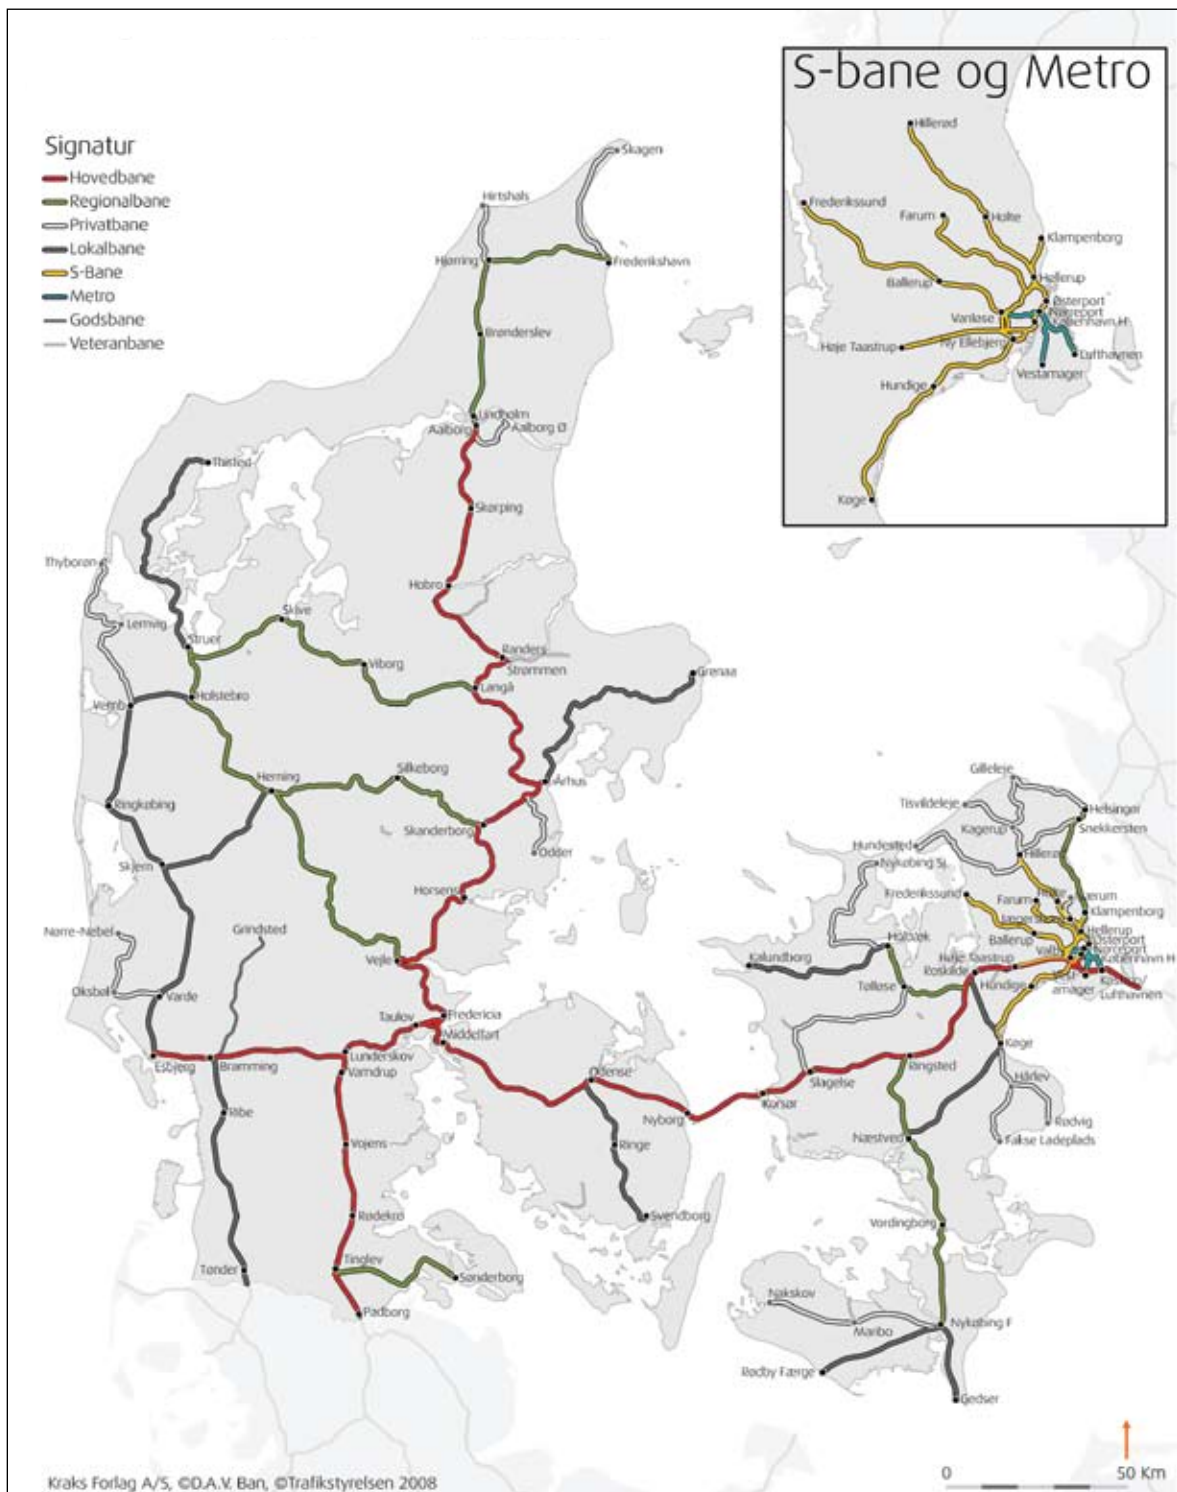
S-bane og Metro

Hillerød
Frederikssund
Farum
Holte
Klampenborg
Hellerup
Ballerup
Østerport
Nørreport
Vanløse
København H
Høje Taastrup
Ny Ellebjerg
Lufthavnen
Vestamager
Hundige
Køge

Signatur
Hovedbane
Regionalbane
Privatbane
Lokalbane
S-Bane
Metro
Godsbane
Veteranbane

Skagen
Hirtshals
Hjørring
Frederikshavn
Brønderslev
Lindholm
Aalborg
Aalborg Ø
Thisted
Skørping
Thyborøn
Hobro
Lemvig
Skive
Struer
Viborg
Randers
Strømmen
Langå
Grenaa
Holstebro
Vemb
Herning
Silkeborg
Århus
Ringkøbing
Skanderborg
Odder
Skjern
Horsens
Grindsted
Nørre-Nebel
Vejle
Oksbøl
Varde
Taulov
Fredericia
Middelfart
Esbjerg
Bramming
Lunderskov
Vamdrup
Ribe
Vojens
Rødekro
Tinglev
Sønderborg
Tønder
Padborg
Odense
Nyborg
Ringe
Svendborg
Korsør
Slagelse
Ringsted
Kalundborg
Holbæk
Tølløse
Roskilde
Høje Taastrup
Hundige
Køge
Hårlev
Rødvig
Faxe Ladeplads
Næstved
Vordingborg
Nakskov
Maribo
Nykøbing F
Rødby Færge
Gedser
Gilleleje
Tisvildeleje
Helsingør
Snekkersten
Kagerup
Hundested
Nykøbing Sj.
Hillerød
Frederikssund
Farum
Holte
Klampenborg
Hellerup
Ballerup
Østerport
Nørreport
København H
Kastrup
Vestamager
Lufthavnen

Kraks Forlag A/S, ©D.A.V. Ban, ©Trafikstyrelsen 2008

0
50 Km